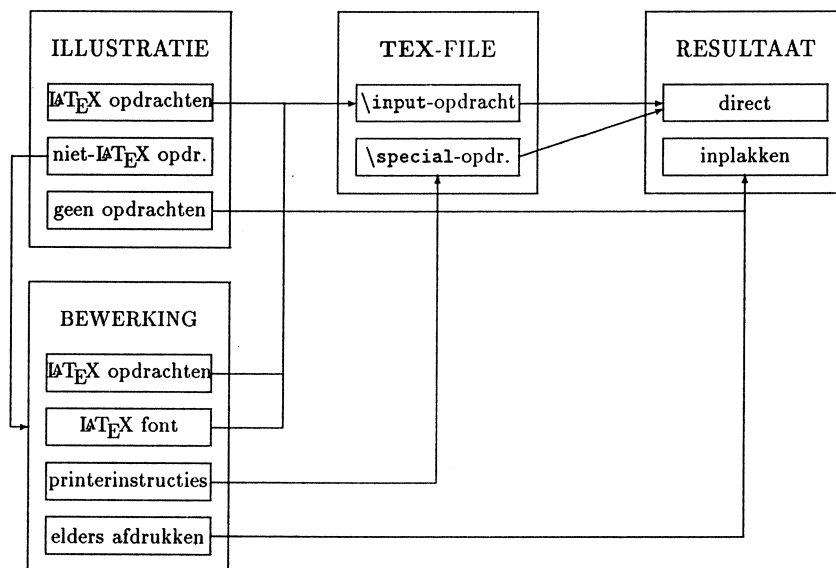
ILLUSTRATIE

LATEX opdrachten

niet-LATEX opdr.

geen opdrachten

TEX-FILE

\input-opdracht

\special-opdr.

RESULTAAT

direct

inplakken

BEWERKING

LATEX opdrachten

LATEX font

printerinstructies

elders afdrukken